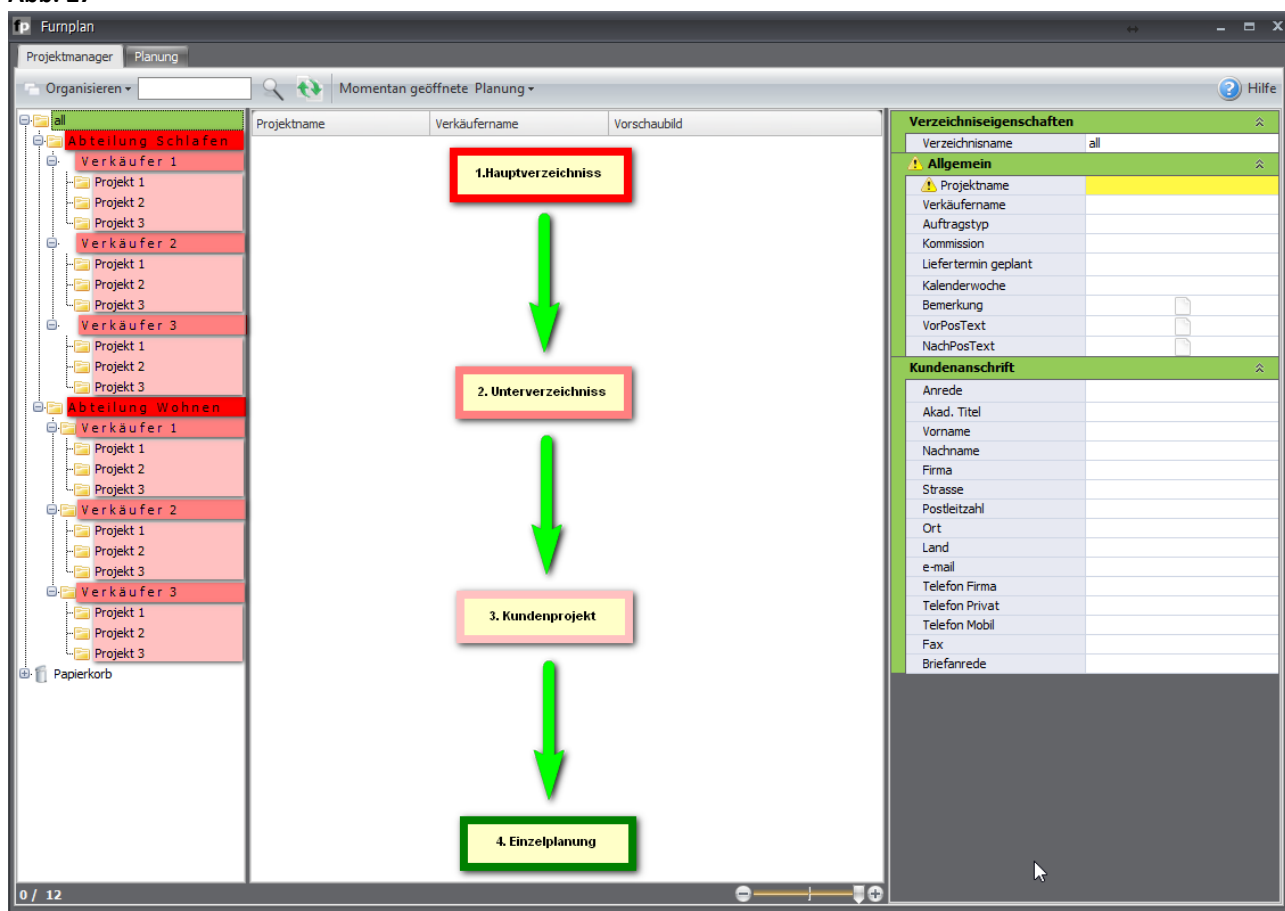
Furnplan

Projektmanager | Planung

Organisieren | Momentan geöffnete Planung | Hilfe

all
Abteilung Schlafen
Verkäufer 1
Projekt 1
Projekt 2
Projekt 3
Verkäufer 2
Projekt 1
Projekt 2
Projekt 3
Verkäufer 3
Projekt 1
Projekt 2
Projekt 3
Abteilung Wohnen
Verkäufer 1
Projekt 1
Projekt 2
Projekt 3
Verkäufer 2
Projekt 1
Projekt 2
Projekt 3
Verkäufer 3
Projekt 1
Projekt 2
Projekt 3
Papierkorb

| Projektname | Verkäufername | Vorschaubild |
|---|---|---|

1.Hauptverzeichniss

2. Unterverzeichniss

3. Kundenprojekt

4. Einzelplanung

Verzeichniseigenschaften
| Verzeichnisname | all |
|---|---|

Allgemein
| Projektname | |
|---|---|
| Verkäufername | |
| Auftragstyp | |
| Kommission | |
| Liefertermin geplant | |
| Kalenderwoche | |
| Bemerkung | |
| VorPosText | |
| NachPosText | |

Kundenanschrift
| Anrede | |
|---|---|
| Akad. Titel | |
| Vorname | |
| Nachname | |
| Firma | |
| Strasse | |
| Postleitzahl | |
| Ort | |
| Land | |
| e-mail | |
| Telefon Firma | |
| Telefon Privat | |
| Telefon Mobil | |
| Fax | |
| Briefanrede | |

0 / 12